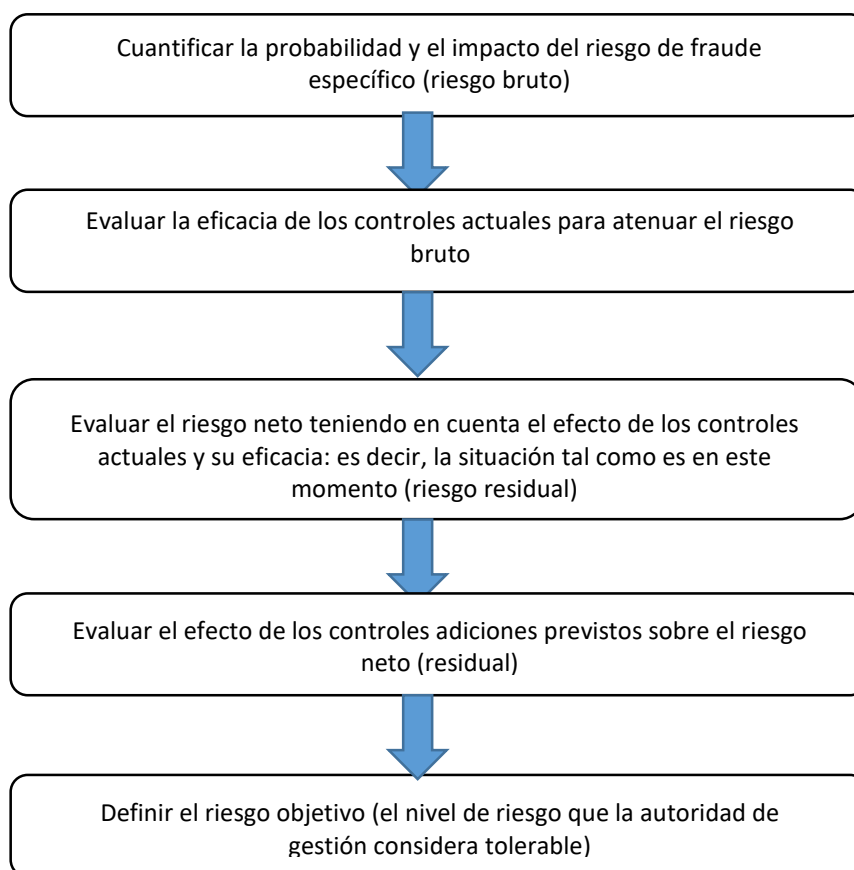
Cuantificar la probabilidad y el impacto del riesgo de fraude específico (riesgo bruto)

Evaluar la eficacia de los controles actuales para atenuar el riesgo bruto

Evaluar el riesgo neto teniendo en cuenta el efecto de los controles actuales y su eficacia: es decir, la situación tal como es en este momento (riesgo residual)

Evaluar el efecto de los controles adiciones previstos sobre el riesgo neto (residual)

Definir el riesgo objetivo (el nivel de riesgo que la autoridad de gestión considera tolerable)